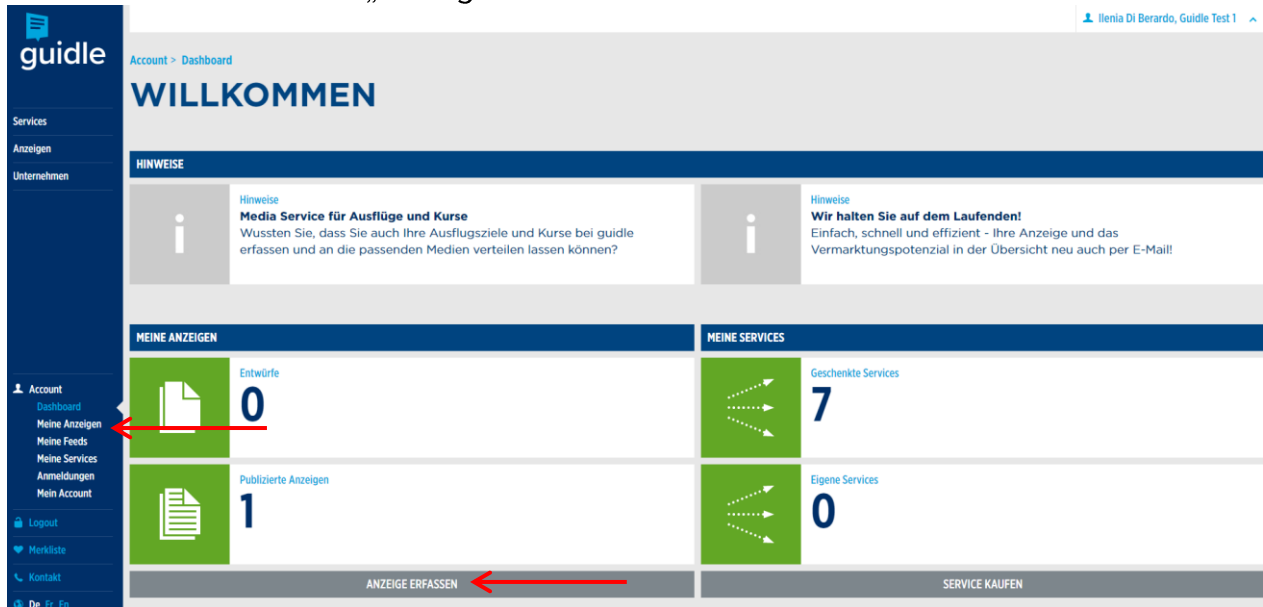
guidle

Services
Anzeigen
Unternehmen

Ilenia Di Berardo, Guidle Test 1

Account > Dashboard

WILLKOMMEN

HINWEISE

Hinweise
Media Service für Ausflüge und Kurse
Wussten Sie, dass Sie auch Ihre Ausflugsziele und Kurse bei guidle erfassen und an die passenden Medien verteilen lassen können?

Hinweise
Wir halten Sie auf dem Laufenden!
Einfach, schnell und effizient - Ihre Anzeige und das Vermarktungspotenzial in der Übersicht neu auch per E-Mail!

MEINE ANZEIGEN

Entwürfe
0

Publizierte Anzeigen
1

ANZEIGE ERFASSEN

MEINE SERVICES

Geschenkte Services
7

Eigene Services
0

SERVICE KAUFEN

Account
Dashboard
Meine Anzeigen
Meine Feeds
Meine Services
Anmeldungen
Mein Account

Logout
Merkliste
Kontakt
De Fr En